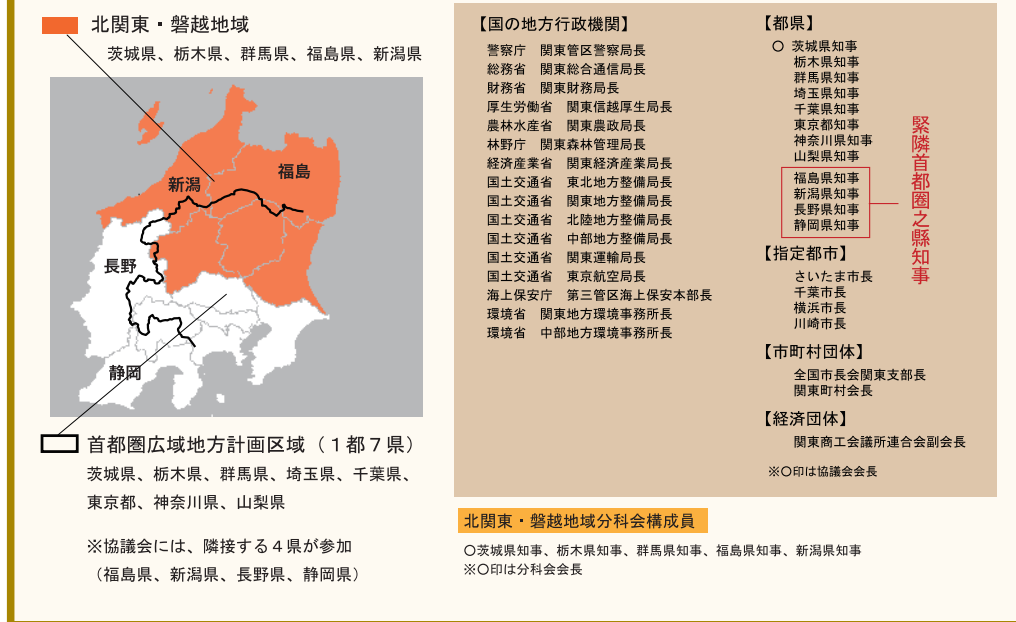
北関東・磐越地域
茨城県、栃木県、群馬県、福島県、新潟県

新潟
福島
長野
静岡

首都圏広域地方計画区域（１都７県）
茨城県、栃木県、群馬県、埼玉県、千葉県、東京都、神奈川県、山梨県

※協議会には、隣接する４県が参加
（福島県、新潟県、長野県、静岡県）

【国の地方行政機関】
警察庁　関東管区警察局長
総務省　関東総合通信局長
財務省　関東財務局長
厚生労働省　関東信越厚生局長
農林水産省　関東農政局長
林野庁　関東森林管理局長
経済産業省　関東経済産業局長
国土交通省　東北地方整備局長
国土交通省　関東地方整備局長
国土交通省　北陸地方整備局長
国土交通省　中部地方整備局長
国土交通省　関東運輸局長
国土交通省　東京航空局長
海上保安庁　第三管区海上保安本部長
環境省　関東地方環境事務所長
環境省　中部地方環境事務所長

【都県】
○ 茨城県知事
栃木県知事
群馬県知事
埼玉県知事
千葉県知事
東京都知事
神奈川県知事
山梨県知事
福島県知事
新潟県知事
長野県知事
静岡県知事
緊隣首都圏之縣知事

【指定都市】
さいたま市長
千葉市長
横浜市長
川崎市長

【市町村団体】
全国市長会関東支部長
関東町村会長

【経済団体】
関東商工会議所連合会副会長

※○印は協議会会長

北関東・磐越地域分科会構成員
○茨城県知事、栃木県知事、群馬県知事、福島県知事、新潟県知事
※○印は分科会会長